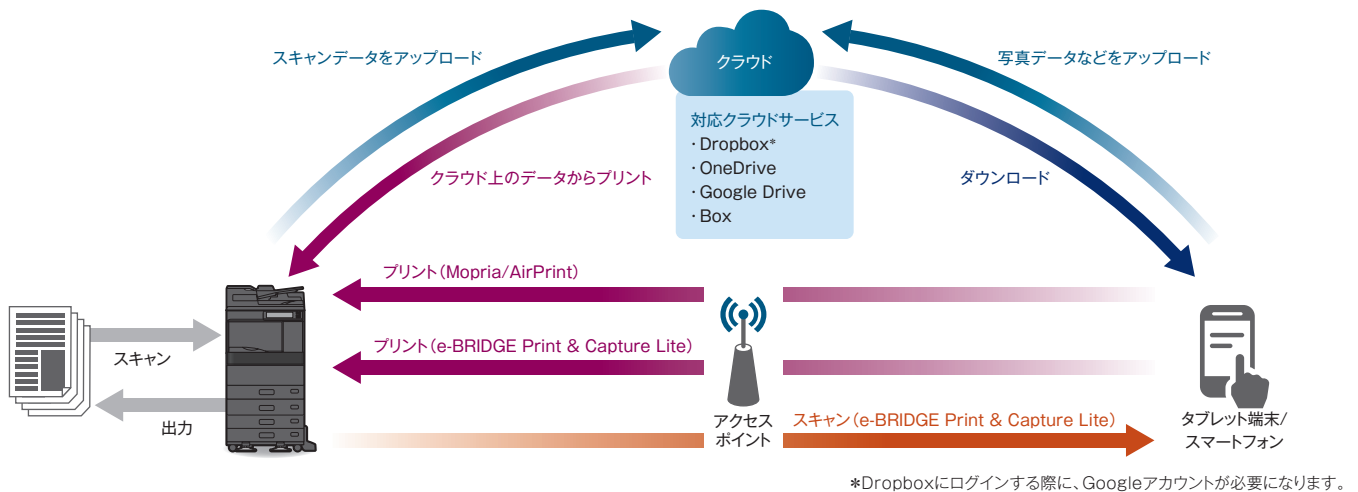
スキャンデータをアップロード

クラウド

写真データなどをアップロード

対応クラウドサービス
・Dropbox*
・OneDrive
・Google Drive
・Box

クラウド上のデータからプリント

ダウンロード

プリント（Mopria/AirPrint）

プリント（e-BRIDGE Print & Capture Lite）

スキャン

出力

アクセスポイント

スキャン（e-BRIDGE Print & Capture Lite）

タブレット端末/スマートフォン

*Dropboxにログインする際に、Googleアカウントが必要になります。